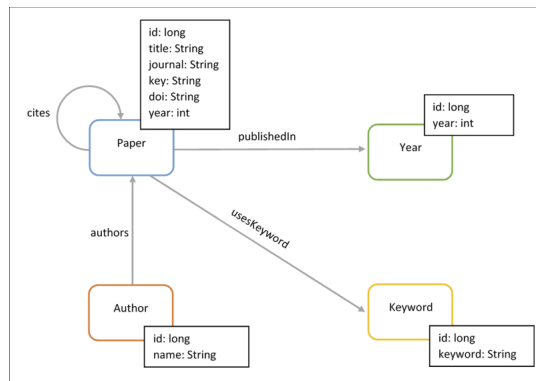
id: long
title: String
journal: String
key: String
doi: String
year: int

cites

Paper

publishedIn

id: long
year: int

Year

usesKeyword

authors

Author

id: long
name: String

Keyword

id: long
keyword: String